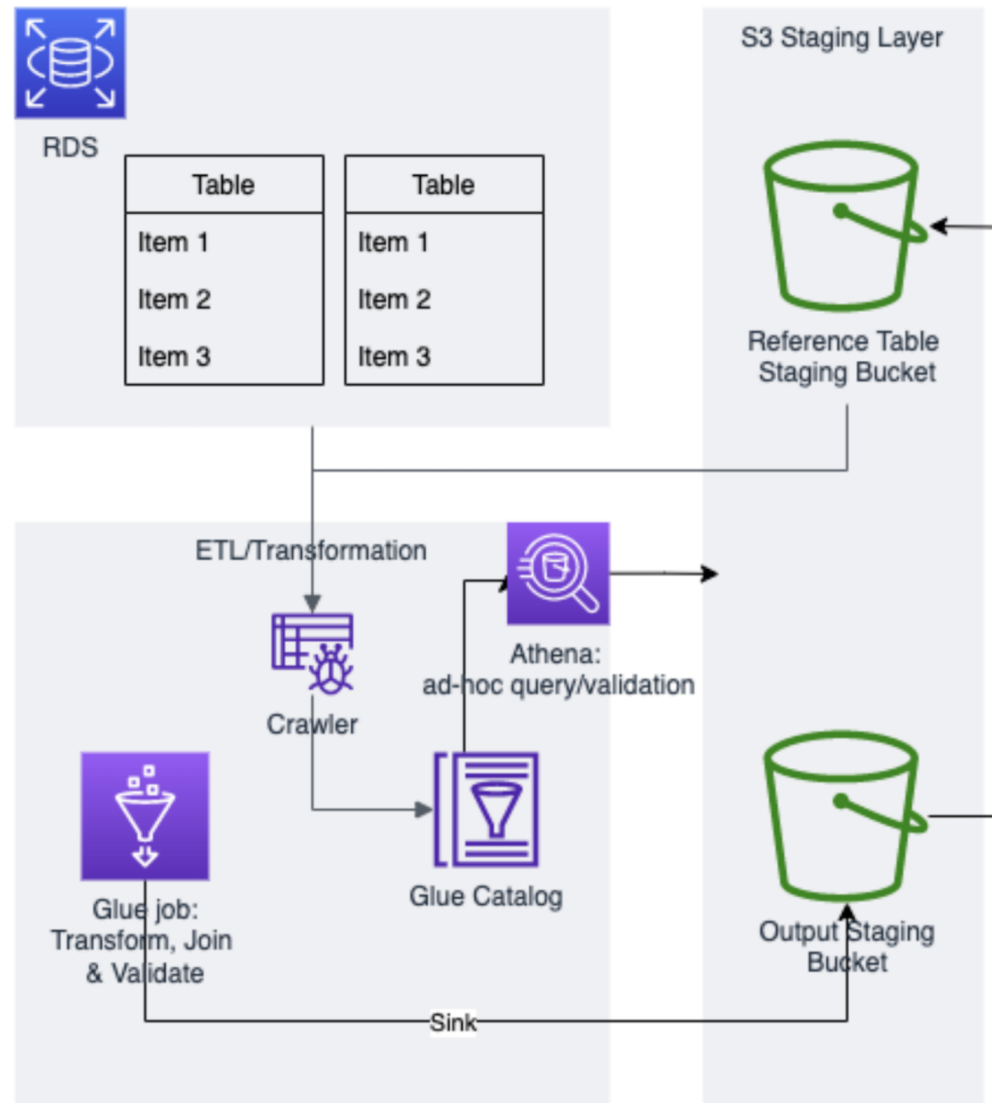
RDS

| Table |
|---|
| Item 1 |
| Item 2 |
| Item 3 |

| Table |
|---|
| Item 1 |
| Item 2 |
| Item 3 |

S3 Staging Layer

Reference Table Staging Bucket

ETL/Transformation

Crawler

Athena: ad-hoc query/validation

Glue Catalog

Glue job: Transform, Join & Validate

Output Staging Bucket

Sink